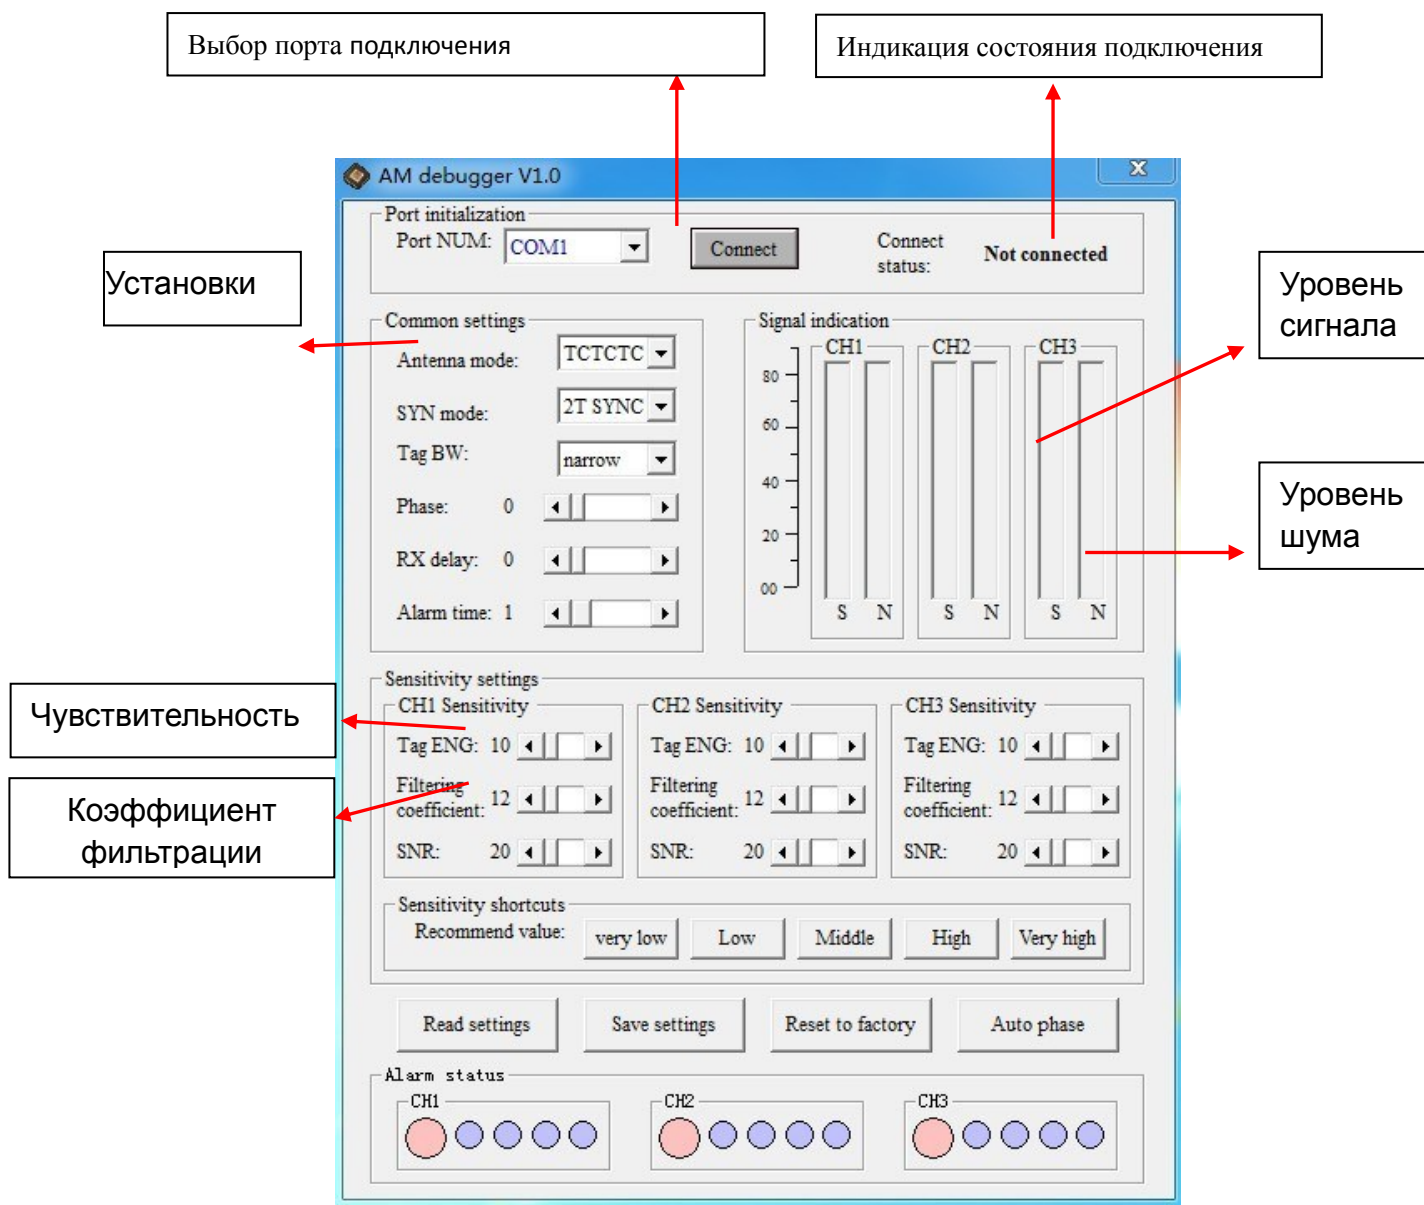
Выбор порта подключения

Индикация состояния подключения

AM debugger V1.0

Port initialization
Port NUM: COM1
Connect
Connect status: Not connected

Установки

Common settings
Antenna mode: TCTCTC
SYN mode: 2T SYNC
Tag BW: narrow
Phase: 0
RX delay: 0
Alarm time: 1

Signal indication
CH1 CH2 CH3
80
60
40
20
00
S N S N S N

Уровень сигнала

Уровень шума

Sensitivity settings

Чувствительность

Коэффициент фильтрации

CH1 Sensitivity
Tag ENG: 10
Filtering coefficient: 12
SNR: 20

CH2 Sensitivity
Tag ENG: 10
Filtering coefficient: 12
SNR: 20

CH3 Sensitivity
Tag ENG: 10
Filtering coefficient: 12
SNR: 20

Sensitivity shortcuts
Recommend value: very low Low Middle High Very high

Read settings Save settings Reset to factory Auto phase

Alarm status
CH1 CH2 CH3